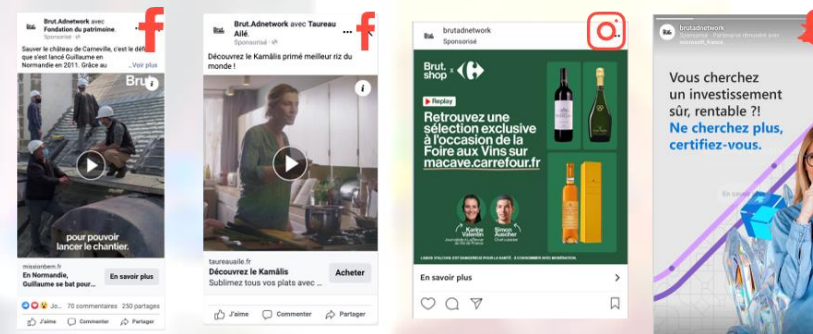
Brut.Adnetwork avec Fondation du patrimoine.
Sponsorisé

Sauver le château de Carneville, c'est le défi que s'est lancé Guillaume en Normandie en 2011. Grâce au ...Voir plus

Brut.

pour pouvoir lancer le chantier.

missionbern.fr
En Normandie, Guillaume se bat pour...
En savoir plus

70 commentaires 201 partages

J'aime Commenter Partager

Brut.Adnetwork avec Taureau Ailé.
Sponsorisé

Découvrez le Kamâlis primé meilleur riz du monde !

taureauaile.fr
Découvrez le Kamâlis
Sublimez tous vos plats avec ...
Acheter

J'aime Commenter Partager

brutadnetwork
Sponsorisé

Brut. shop ×

Replay

Retrouvez une sélection exclusive à l'occasion de la Foire aux Vins sur macave.carrefour.fr

Karine Valentin
Simon Auscher

L'ABUS D'ALCOOL EST DANGEREUX POUR LA SANTÉ. À CONSOMMER AVEC MODÉRATION.

En savoir plus

brutadnetwork
Sponsorisé · Partenariat rémunéré avec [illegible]

Vous cherchez un investissement sûr, rentable ?!
Ne cherchez plus, certifiez-vous.

En savoir plus